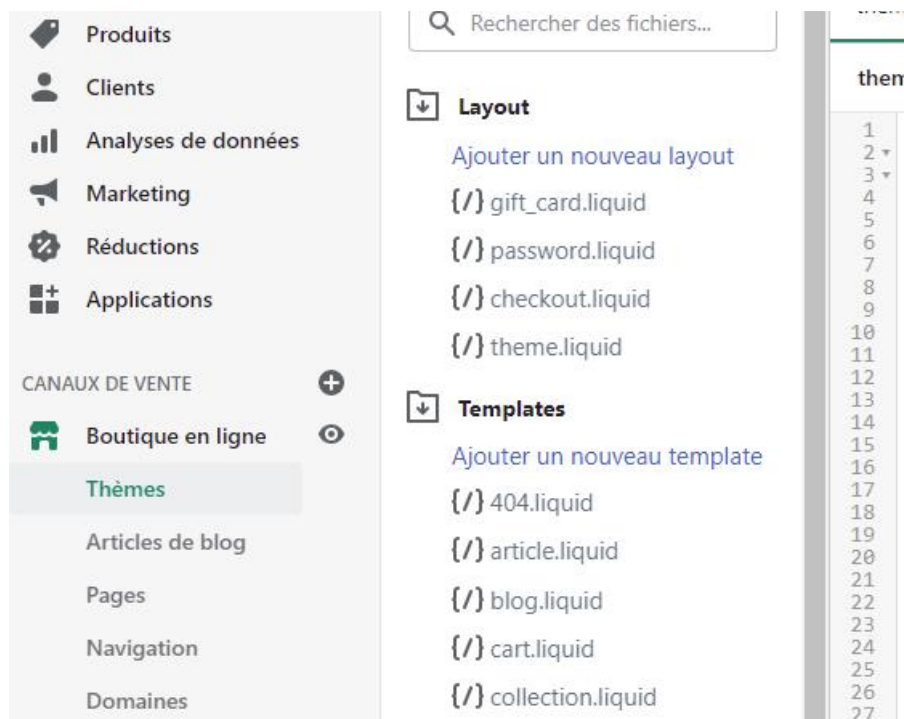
Produits
Clients
Analyses de données
Marketing
Réductions
Applications

CANAUX DE VENTE
Boutique en ligne
Thèmes
Articles de blog
Pages
Navigation
Domaines

Rechercher des fichiers...

Layout
Ajouter un nouveau layout
{/} gift_card.liquid
{/} password.liquid
{/} checkout.liquid
{/} theme.liquid

Templates
Ajouter un nouveau template
{/} 404.liquid
{/} article.liquid
{/} blog.liquid
{/} cart.liquid
{/} collection.liquid

them

1
2
3
4
5
6
7
8
9
10
11
12
13
14
15
16
17
18
19
20
21
22
23
24
25
26
27